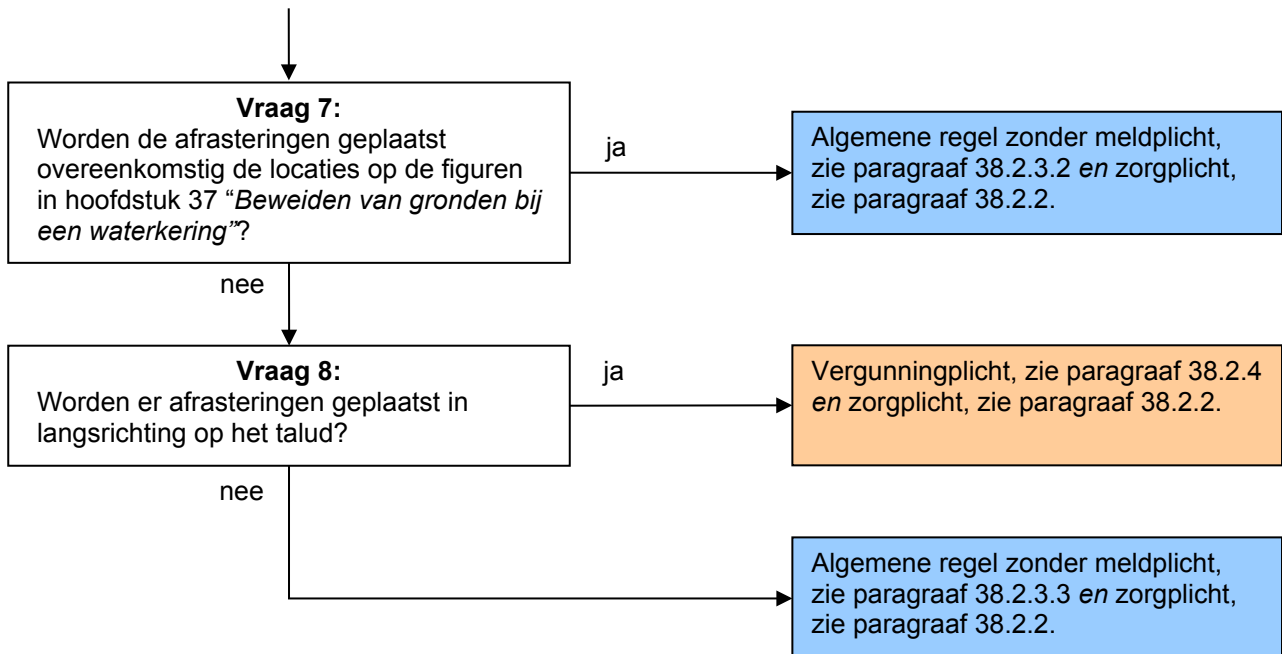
Vraag 7:
Worden de afrasteringen geplaatst overeenkomstig de locaties op de figuren in hoofdstuk 37 “Beweiden van gronden bij een waterkering”?

ja

Algemene regel zonder meldplicht, zie paragraaf 38.2.3.2 en zorgplicht, zie paragraaf 38.2.2.

nee

Vraag 8:
Worden er afrasteringen geplaatst in langsrichting op het talud?

ja

Vergunningplicht, zie paragraaf 38.2.4 en zorgplicht, zie paragraaf 38.2.2.

nee

Algemene regel zonder meldplicht, zie paragraaf 38.2.3.3 en zorgplicht, zie paragraaf 38.2.2.